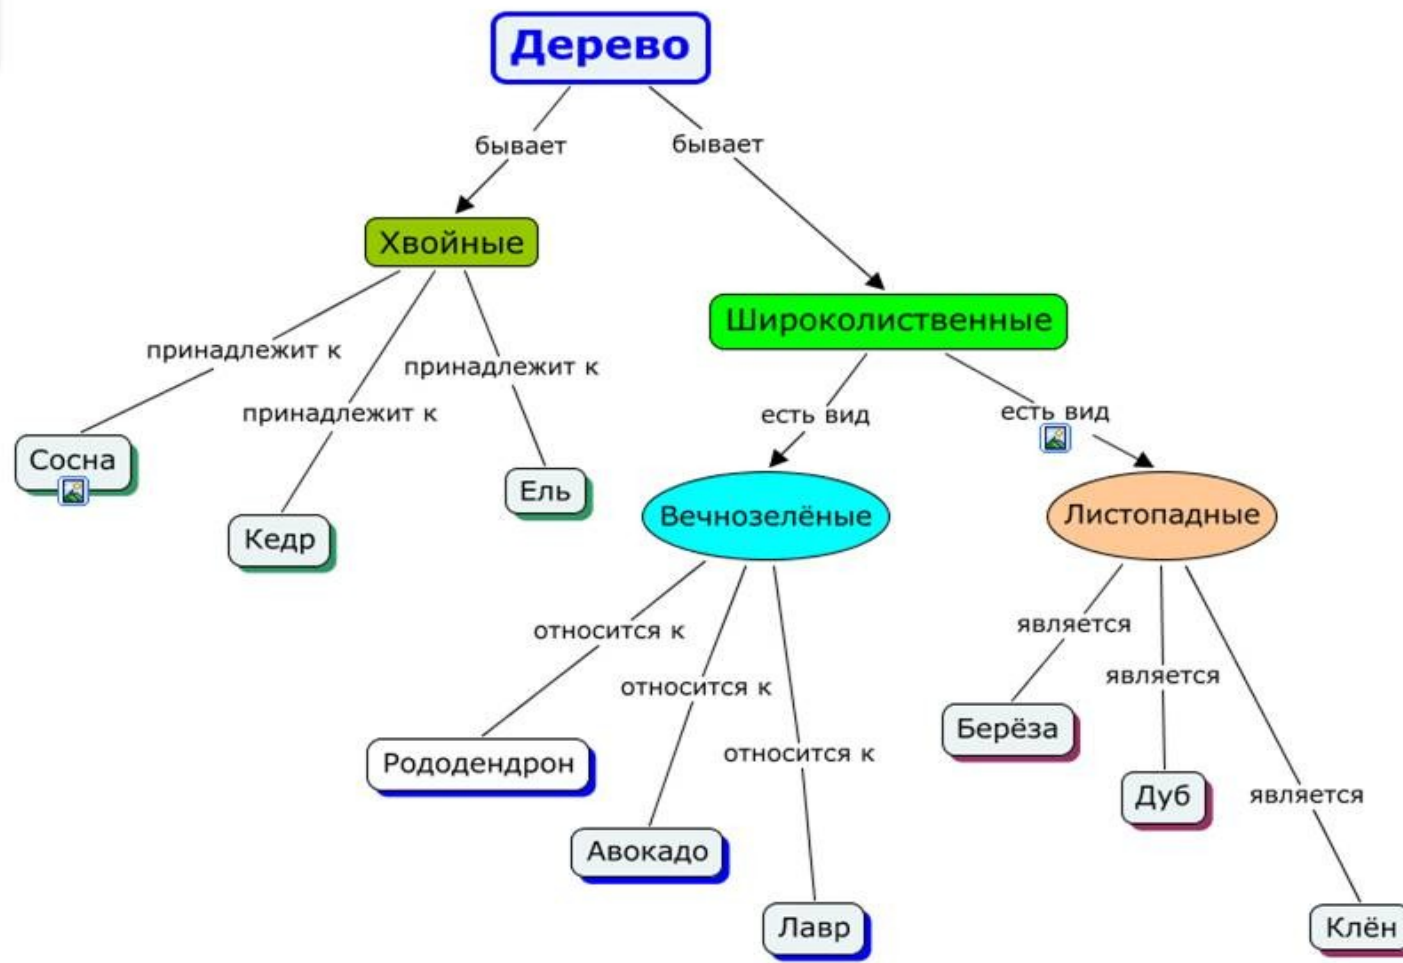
Дерево

бывает

бывает

Хвойные

Широколиственные

принадлежит к

принадлежит к

принадлежит к

Сосна

Кедр

Ель

есть вид

есть вид

Вечнозелёные

Листопадные

относится к

относится к

относится к

Рододендрон

Авокадо

Лавр

является

является

является

Берёза

Дуб

Клён